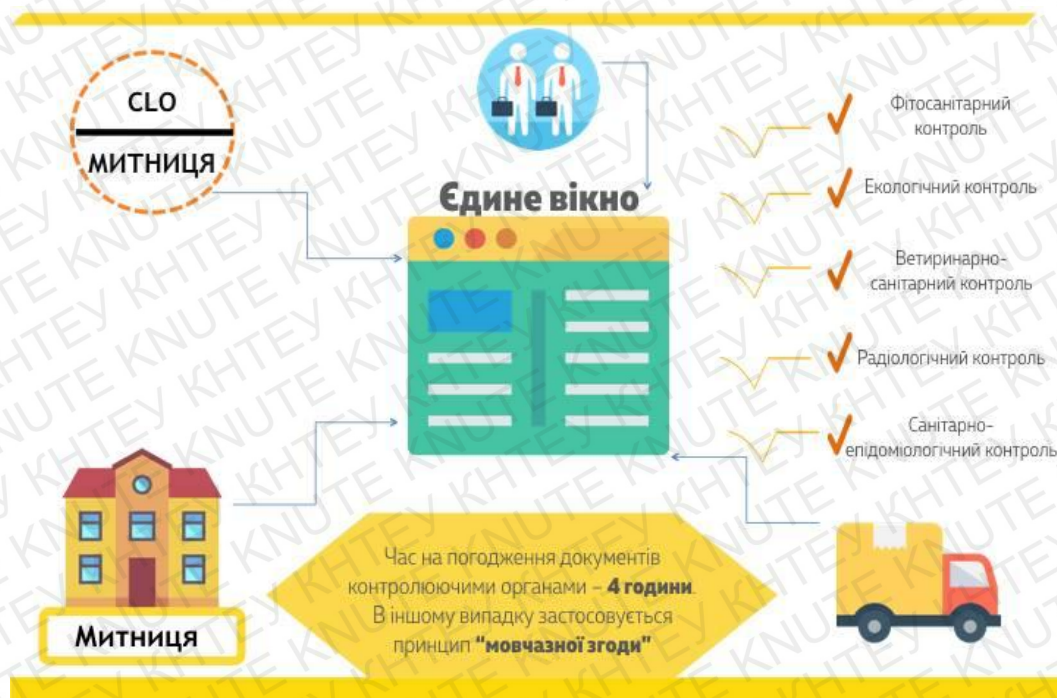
CLO

МИТНИЦЯ

Єдине вікно

Фітосанітарний контроль

Екологічний контроль

Ветиринарно-санітарний контроль

Радіологічний контроль

Санітарно-епідоміологічний контроль

Митниця

Час на погодження документів контролюючими органами – **4 години**. В іншому випадку застосовується принцип **"мовчазної згоди"**

KHTEY KNUTE